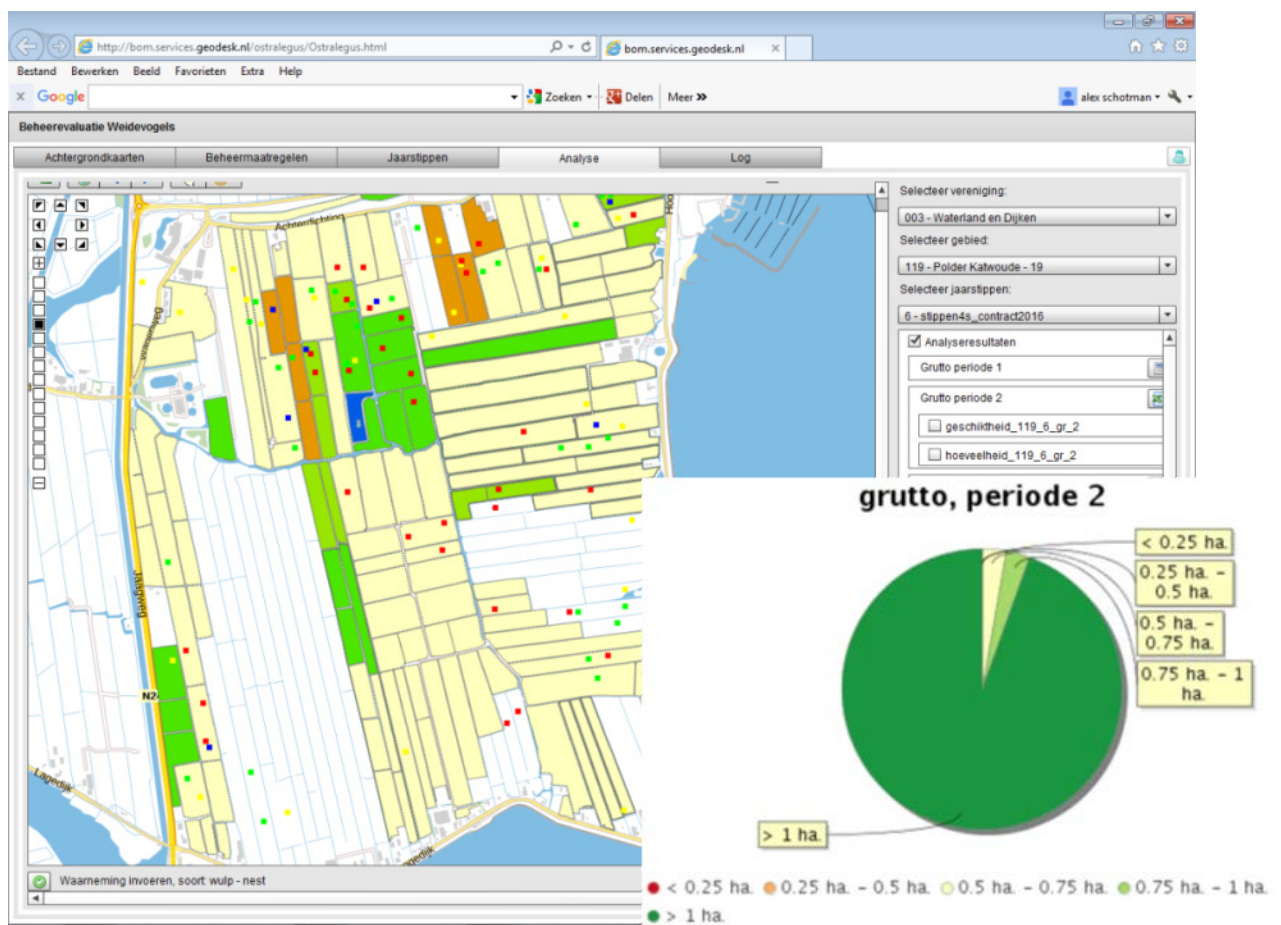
http://bom.services.geodesk.nl/ostralegus/Ostralegus.html
bom.services.geodesk.nl

Bestand Bewerken Beeld Favorieten Extra Help

Google
Zoeken Delen Meer »
alex schotman

Beheerevaluatie Weidevogels

Achtergrondkaarten | Beheermaatregelen | Jaarstippen | Analyse | Log

Achterdichting
Jaagweg
N2
Lagedijk
Hoogedijk

Selecteer vereniging:
003 - Waterland en Dijken
Selecteer gebied:
119 - Polder Katwoude - 19
Selecteer jaarstippen:
6 - stippen4s_contract2016
Analyseresultaten
Grutto periode 1
Grutto periode 2
geschiktheid_119_6_gr_2
hoeveelheid_119_6_gr_2

Waarneming invoeren, soort: wulp - nest

grutto, periode 2

< 0.25 ha.
0.25 ha. - 0.5 ha.
0.5 ha. - 0.75 ha.
0.75 ha. - 1 ha.
> 1 ha.

< 0.25 ha. 0.25 ha. - 0.5 ha. 0.5 ha. - 0.75 ha. 0.75 ha. - 1 ha. > 1 ha.